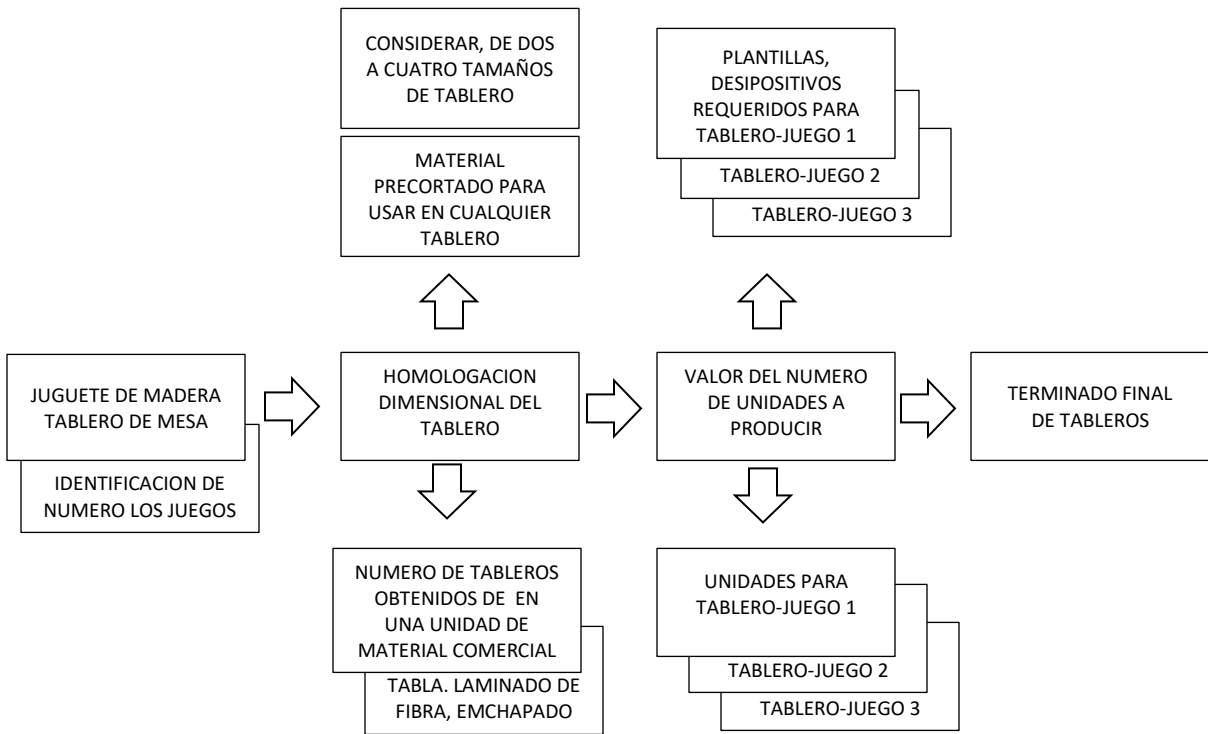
CONSIDERAR, DE DOS A CUATRO TAMAÑOS DE TABLERO

MATERIAL PRECORTADO PARA USAR EN CUALQUIER TABLERO

PLANTILLAS, DESIPOSITIVOS REQUERIDOS PARA TABLERO-JUEGO 1

TABLERO-JUEGO 2

TABLERO-JUEGO 3

JUGUETE DE MADERA TABLERO DE MESA

IDENTIFICACION DE NUMERO LOS JUEGOS

HOMOLOGACION DIMENSIONAL DEL TABLERO

VALOR DEL NUMERO DE UNIDADES A PRODUCIR

TERMINADO FINAL DE TABLEROS

NUMERO DE TABLEROS OBTENIDOS DE EN UNA UNIDAD DE MATERIAL COMERCIAL

TABLA. LAMINADO DE FIBRA, EMCHAPADO

UNIDADES PARA TABLERO-JUEGO 1

TABLERO-JUEGO 2

TABLERO-JUEGO 3